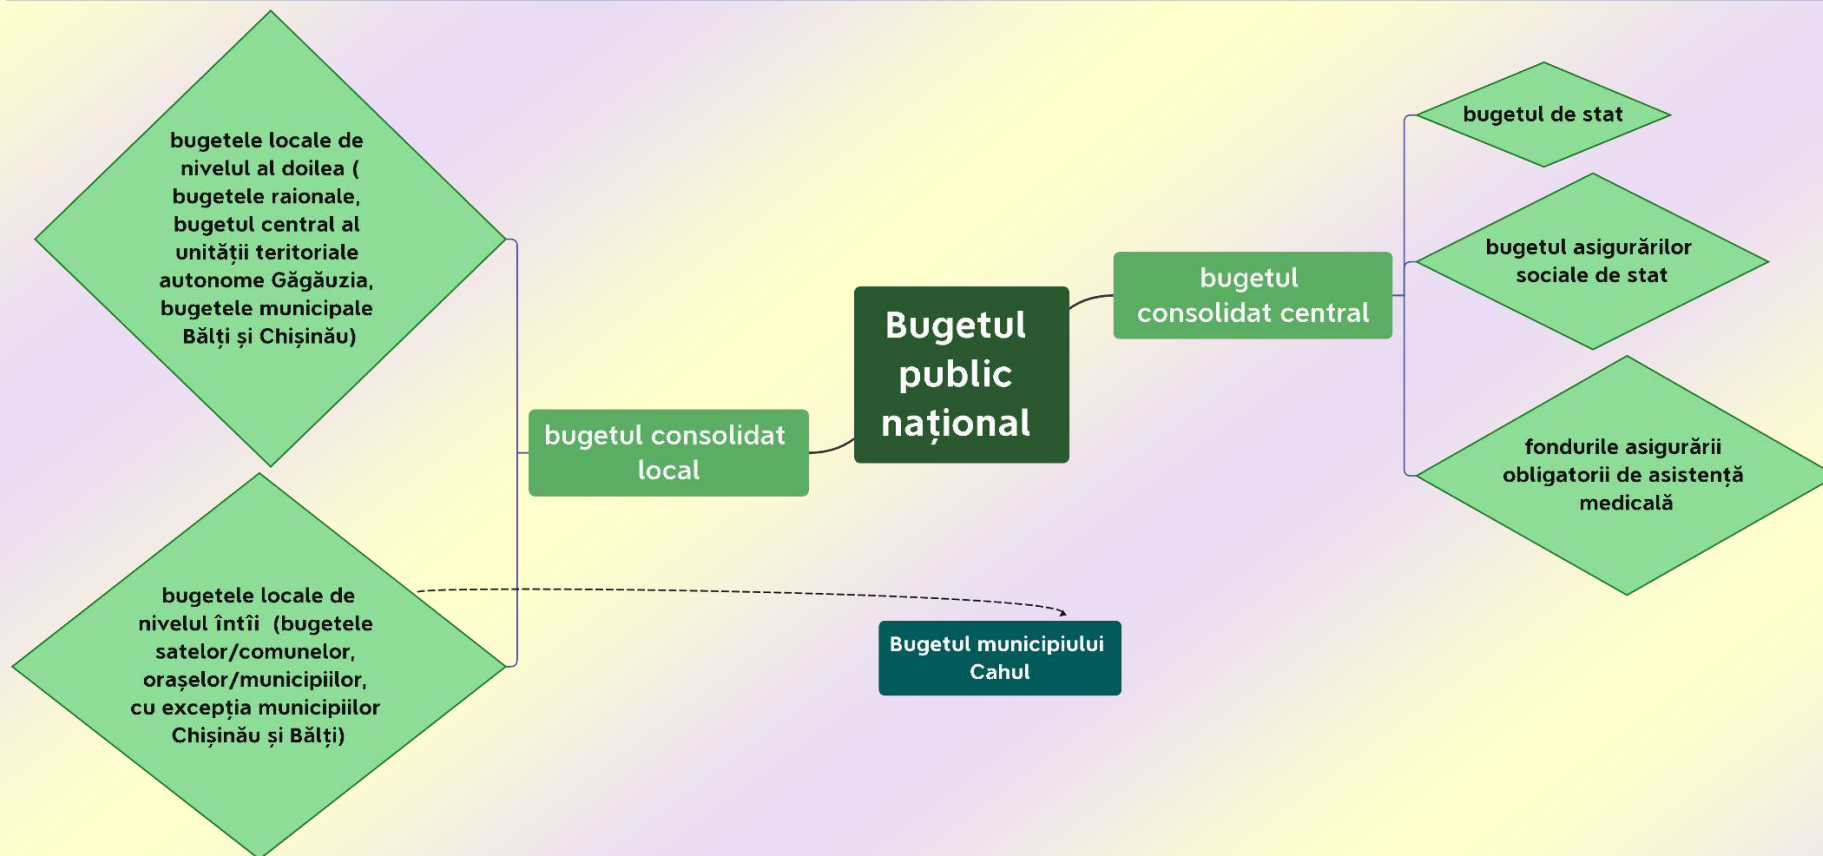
bugetele locale de nivelul al doilea ( bugetele raionale, bugetul central al unității teritoriale autonome Găgăuzia, bugetele municipale Bălți și Chișinău)

bugetele locale de nivelul întîi (bugetele satelor/comunelor, orașelor/municipiilor, cu excepția municipiilor Chișinău și Bălți)

bugetul consolidat local

Bugetul public național

Bugetul municipiului Cahul

bugetul consolidat central

bugetul de stat

bugetul asigurărilor sociale de stat

fondurile asigurării obligatorii de asistență medicală